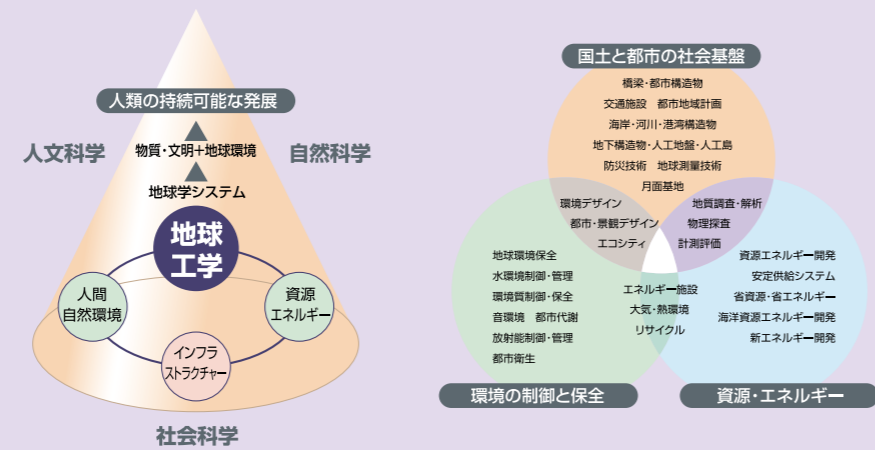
人類の持続可能な発展

人文科学

自然科学

物質・文明＋地球環境

地球学システム

地球工学

人間自然環境

資源エネルギー

インフラストラクチャー

社会科学

国土と都市の社会基盤

橋梁・都市構造物
交通施設　都市地域計画
海岸・河川・港湾構造物
地下構造物・人工地盤・人工島
防災技術　地球測量技術
月面基地

環境デザイン
都市・景観デザイン
エコシティ

地質調査・解析
物理探査
計測評価

地球環境保全
水環境制御・管理
環境質制御・保全
音環境　都市代謝
放射能制御・管理
都市衛生

エネルギー施設
大気・熱環境
リサイクル

資源エネルギー開発
安定供給システム
省資源・省エネルギー
海洋資源エネルギー開発
新エネルギー開発

環境の制御と保全

資源・エネルギー